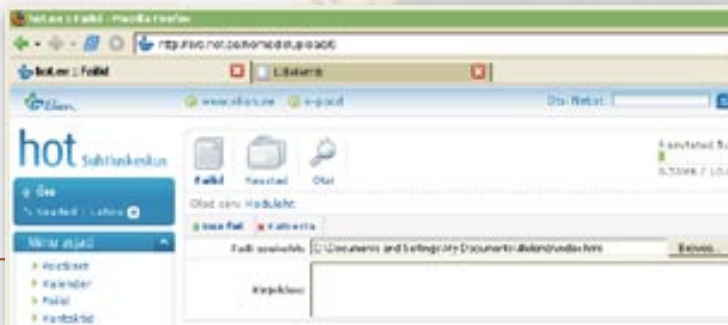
hot.ee :: Failid - Mozilla Firefox

http://xxx.hot.ee/home/fail.php

hot.ee :: Failid

Lisbaarik

Elion

www.elion.ee

e-pood

Otsi Netist:

hot suhtluskeskus

Õue

Sõnumid | Lahku

Minu asjad

Postkast

Kalender

Failid

Kontaktid

Failid

Kaustad

Otsi

Olet siin: Kodulehel

Uus fail

Kustuta

Kasutatud

0.72MB / 10.0

Faili asukoht:

C:\Documents and Settings\My Documents\illelend\index.html

Browse...

Kirjeldus: